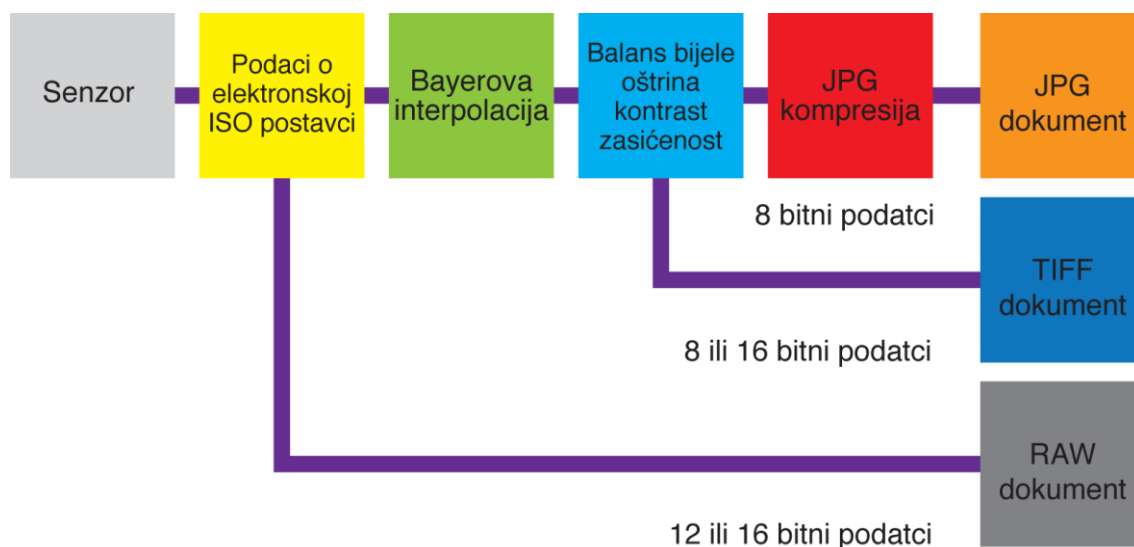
Senzor

Podaci o elektronskoj ISO postavci

Bayerova interpolacija

Balans bijele oštrina kontrast zasićenost

JPG kompresija

JPG dokument

8 bitni podatci

TIFF dokument

8 ili 16 bitni podatci

RAW dokument

12 ili 16 bitni podatci